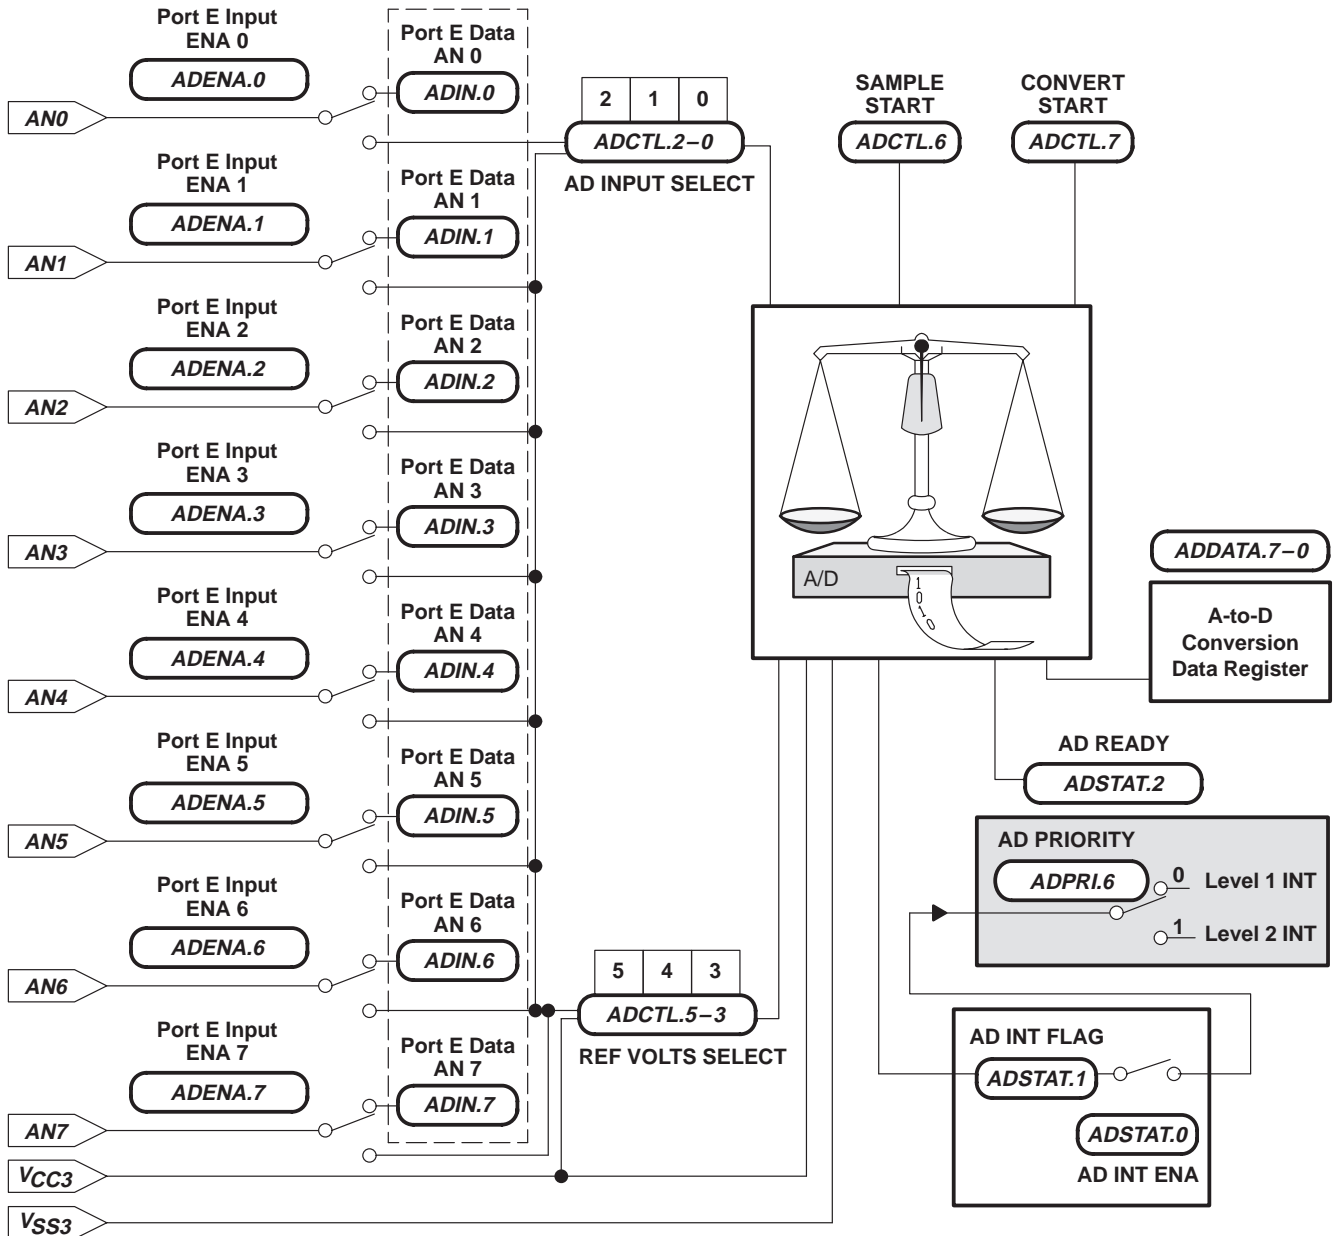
Port E Input ENA 0
ADENA.0
Port E Data AN 0
ADIN.0
AN0

| 2 | 1 | 0 |
|---|---|---|

ADCTL.2–0
AD INPUT SELECT

SAMPLE START
ADCTL.6

CONVERT START
ADCTL.7

Port E Input ENA 1
ADENA.1
Port E Data AN 1
ADIN.1
AN1

Port E Input ENA 2
ADENA.2
Port E Data AN 2
ADIN.2
AN2

Port E Input ENA 3
ADENA.3
Port E Data AN 3
ADIN.3
AN3

A/D
1010

ADDATA.7–0
A-to-D Conversion Data Register

Port E Input ENA 4
ADENA.4
Port E Data AN 4
ADIN.4
AN4

AD READY
ADSTAT.2

Port E Input ENA 5
ADENA.5
Port E Data AN 5
ADIN.5
AN5

AD PRIORITY
ADPRI.6
0 Level 1 INT
1 Level 2 INT

Port E Input ENA 6
ADENA.6
Port E Data AN 6
ADIN.6
AN6

| 5 | 4 | 3 |
|---|---|---|

ADCTL.5–3
REF VOLTS SELECT

AD INT FLAG
ADSTAT.1

Port E Input ENA 7
ADENA.7
Port E Data AN 7
ADIN.7
AN7

ADSTAT.0
AD INT ENA

$V_{CC3}$
$V_{SS3}$